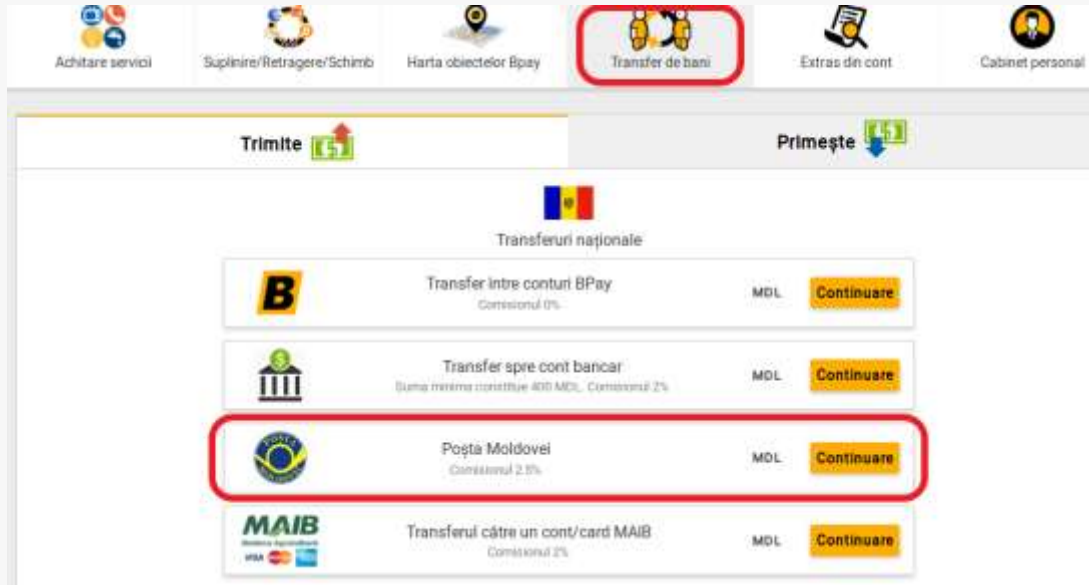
Achitare servicii | Suplinire/Retragere/Schimb | Harta obiectelor Bpay | Transfer de bani | Extras din cont | Cabinet personal

Trimite

Primește

Transferuri naționale

B

Transfer între conturi BPay
Comisionul 0%

MDL Continuare

Transfer spre cont bancar
Suma minima constituie 400 MDL. Comisionul 2%

MDL Continuare

Poșta Moldovei
Comisionul 2.5%

MDL Continuare

MAIB
VISA

Transferul către un cont/card MAIB
Comisionul 2%

MDL Continuare